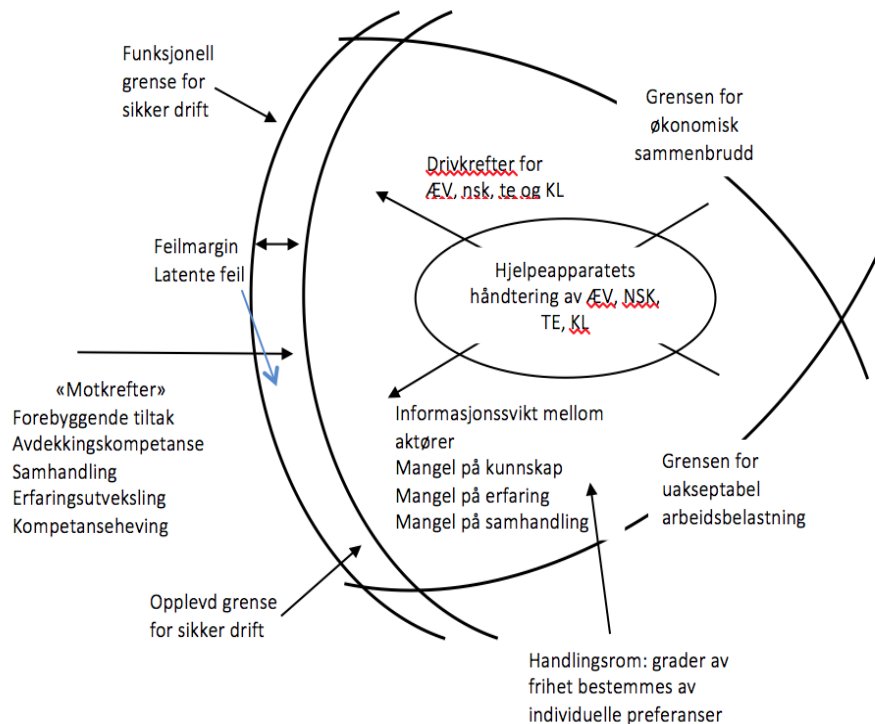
Funksjonell grense for sikker drift

Grensen for økonomisk sammenbrudd

Drivkrefter for ÆV, nsk, te og KL

Feilmargin
Latente feil

Hjelpeapparatets håndtering av ÆV, NSK, TE, KL

«Motkrefter»
Forebyggende tiltak
Avdekkingskompetanse
Samhandling
Erfaringsutveksling
Kompetanseheving

Informasjonssvikt mellom aktører
Mangel på kunnskap
Mangel på erfaring
Mangel på samhandling

Grensen for uakseptabel arbeidsbelastning

Opplevd grense for sikker drift

Handlingsrom: grader av frihet bestemmes av individuelle preferanser